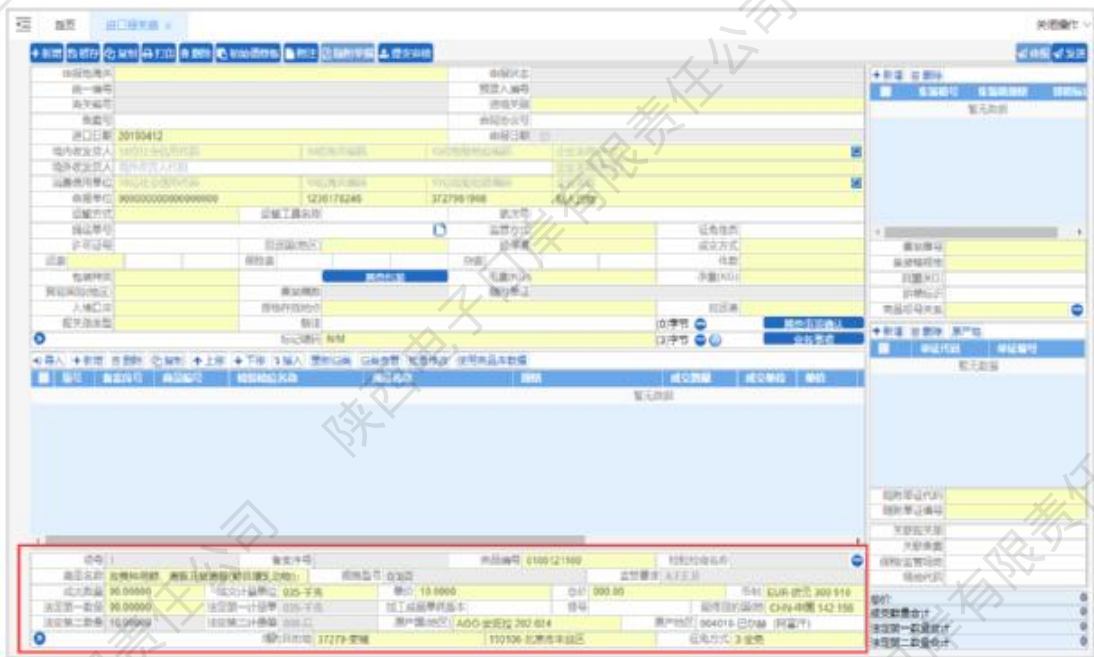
首页 进口报关单 ×

关闭操作

+新增 暂存 复制 打印 删除 初始值 附注 随附单据 提交审核

申报 发送

进口日期 20190412

申报日期

境内收货人

境外发货人

消费使用单位

申报单位 9000000000000000000 1236178246 372791998

运输方式 运输工具名称 航次号

提运单号 监管方式 征免性质

许可证号 启运国(地区) 经停港 成交方式

运费 保费 杂费 件数

包装种类 毛重(KG) 净重(KG)

贸易国别(地区) 集装箱数 随附单证

入境口岸 货物存放地点 启运港

报关单类型 备注

标记唛码 N/M

项号 备案序号 商品编号 0106121900

商品名称 活骆驼和驼羊,原驼及驼羊(野生骆驼及驼羊(源自种,...) 规格型号 0|0|0|0

成交数量 30.00000 成交计量单位 035-千克 单价 10.0000 总价 300.00 币制 EUR-欧元 300 510

法定第一数量 30.00000 法定第一计量单位 035-千克

法定第二数量 10.00000 法定第二计量单位 006-只 原产国(地区) AGO-安哥拉 292 024 最终目的国(地区) CHN-中国 142 156

境内目的地 37279-莱城 110106-北京市丰台区 原产地区 004019-巴尔赫(阿富汗) 征免方式 3-全免

暂无数据

总价:

成交数量合计

法定第一数量合计

法定第二数量合计

陕西电子口岸有限责任公司